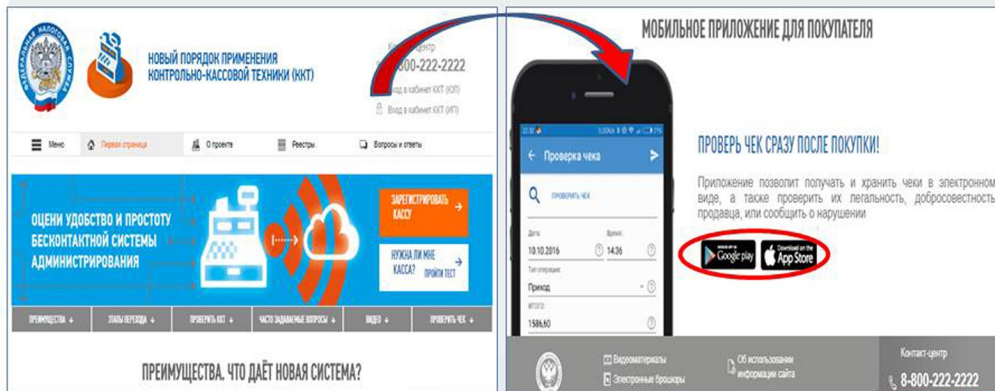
НОВЫЙ ПОРЯДОК ПРИМЕНЕНИЯ КОНТРОЛЬНО-КАССОВОЙ ТЕХНИКИ (ККТ)

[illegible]-центр
8-800-222-2222
Вход в кабинет ККТ (ЮЛ)
Вход в кабинет ККТ (ИП)

Меню | Первая страница | О проекте | Реестры | Вопросы и ответы

ОЦЕНИ УДОБСТВО И ПРОСТОТУ БЕСКОНТАКТНОЙ СИСТЕМЫ АДМИНИСТРИРОВАНИЯ

ЗАРЕГИСТРИРОВАТЬ КАССУ

НУЖНА ЛИ МНЕ КАССА? ПРОЙТИ ТЕСТ

ПРЕИМУЩЕСТВА | ЭТАПЫ ПЕРЕХОДА | ПРОВЕРИТЬ ККТ | ЧАСТО ЗАДАВАЕМЫЕ ВОПРОСЫ | ВИДЕО | ПРОВЕРИТЬ ЧЕК

ПРЕИМУЩЕСТВА. ЧТО ДАЁТ НОВАЯ СИСТЕМА?

МОБИЛЬНОЕ ПРИЛОЖЕНИЕ ДЛЯ ПОКУПАТЕЛЯ

Проверка чека
ПРОВЕРИТЬ ЧЕК
Дата
10.10.2016
Время
14:36
Тип операции
Приход
ИТОГО
1586.60

ПРОВЕРЬ ЧЕК СРАЗУ ПОСЛЕ ПОКУПКИ!

Приложение позволит получать и хранить чеки в электронном виде, а также проверить их легальность, добросовестность продавца, или сообщить о нарушении

Google play
Download on the App Store

Видеоматериалы
Электронные брошюры
Об использовании информации сайта
Контакт-центр
8-800-222-2222